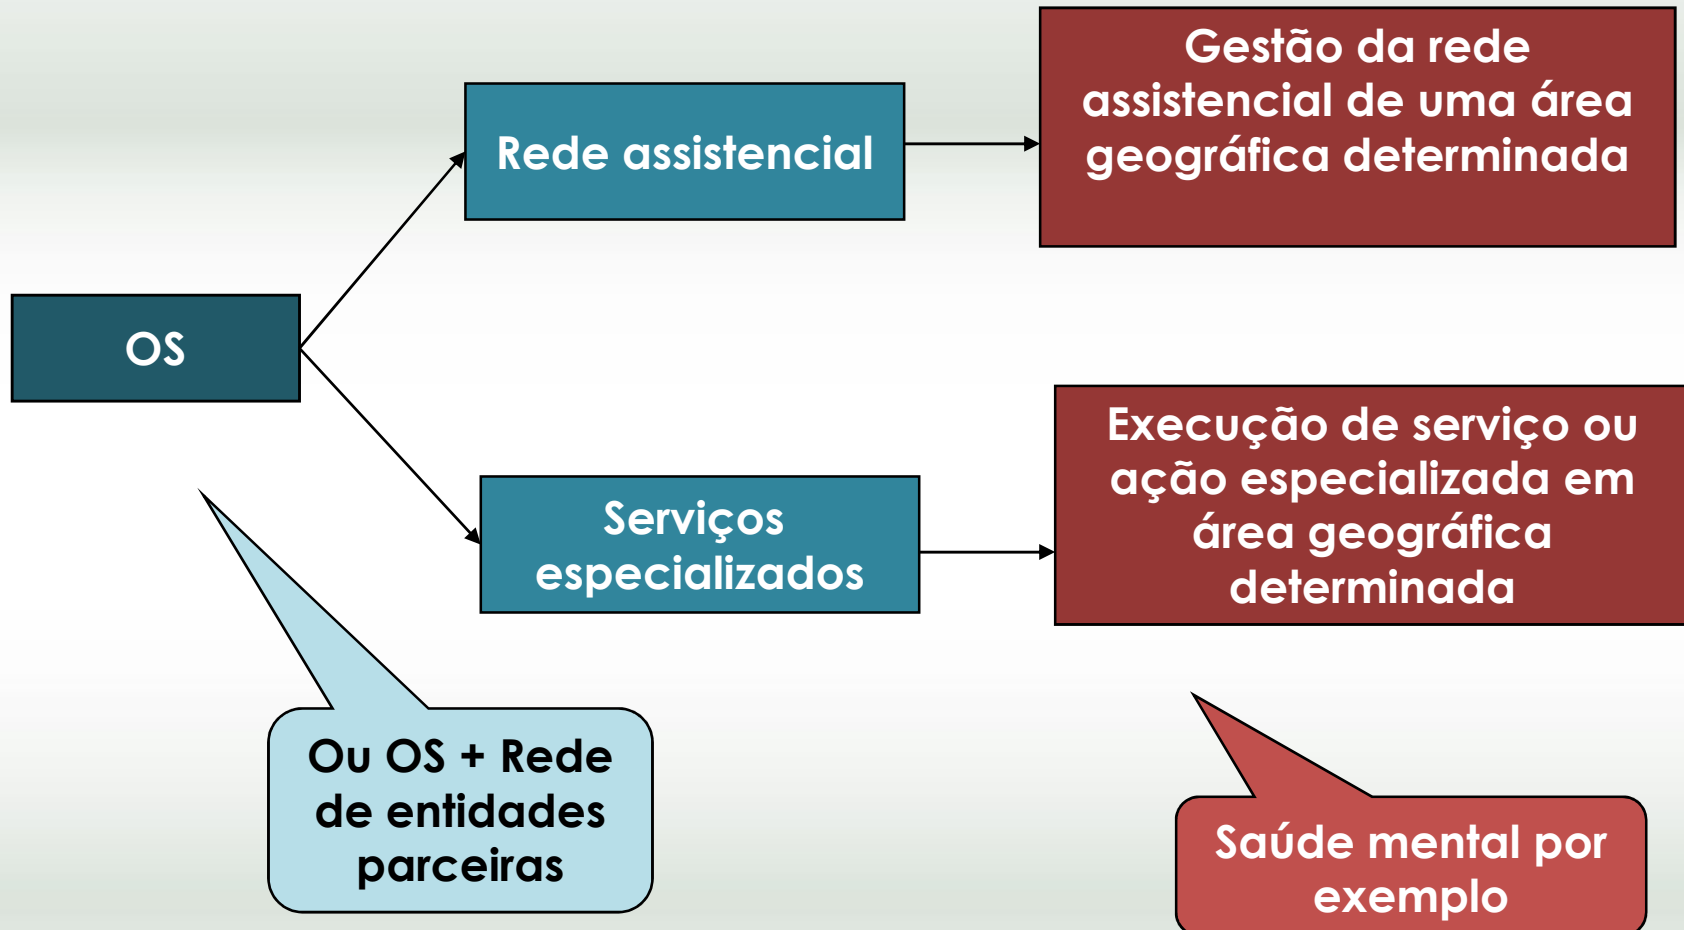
OS

Rede assistencial

Gestão da rede assistencial de uma área geográfica determinada

Serviços especializados

Execução de serviço ou ação especializada em área geográfica determinada

Ou OS + Rede de entidades parceiras

Saúde mental por exemplo